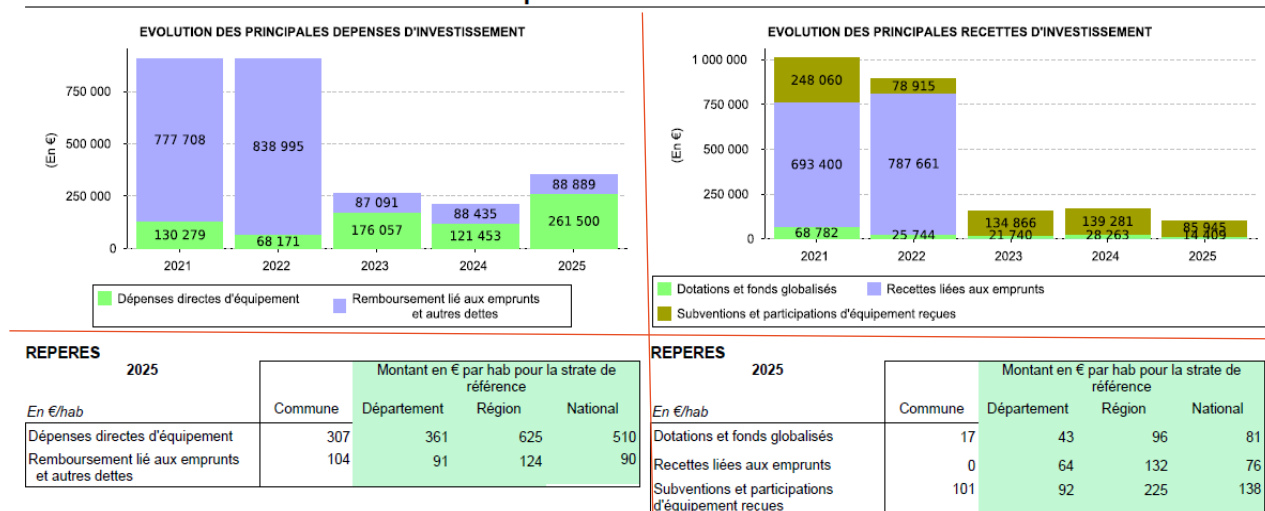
EVOLUTION DES PRINCIPALES DEPENSES D'INVESTISSEMENT

750 000
500 000
250 000
0
(En €)

777 708
130 279
838 995
68 171
87 091
176 057
88 435
121 453
88 889
261 500

2021 2022 2023 2024 2025

Dépenses directes d'équipement
Remboursement lié aux emprunts et autres dettes

EVOLUTION DES PRINCIPALES RECETTES D'INVESTISSEMENT

1 000 000
750 000
500 000
250 000
0
(En €)

248 060
693 400
68 782
78 915
787 661
25 744
134 866
21 740
139 281
28 263
85 945
14 409

2021 2022 2023 2024 2025

Dotations et fonds globalisés
Recettes liées aux emprunts
Subventions et participations d'équipement reçues

REPERES

| 2025 | | Montant en € par hab pour la strate de référence | | |
|---|---|---|---|---|
| En €/hab | Commune | Département | Région | National |
| Dépenses directes d'équipement | 307 | 361 | 625 | 510 |
| Remboursement lié aux emprunts et autres dettes | 104 | 91 | 124 | 90 |

REPERES

| 2025 | | Montant en € par hab pour la strate de référence | | |
|---|---|---|---|---|
| En €/hab | Commune | Département | Région | National |
| Dotations et fonds globalisés | 17 | 43 | 96 | 81 |
| Recettes liées aux emprunts | 0 | 64 | 132 | 76 |
| Subventions et participations d'équipement reçues | 101 | 92 | 225 | 138 |